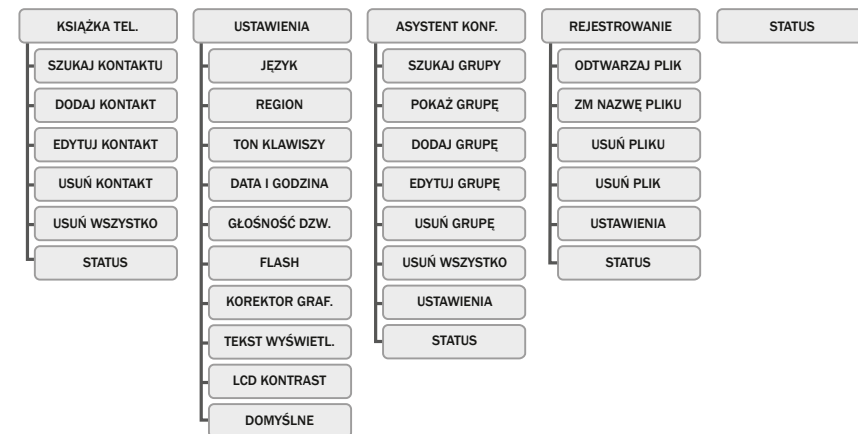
KSIĄŻKA TEL.
SZUKAJ KONTAKTU
DODAJ KONTAKT
EDYTUJ KONTAKT
USUŃ KONTAKT
USUŃ WSZYSTKO
STATUS

USTAWIENIA
JĘZYK
REGION
TON KLAWISZY
DATA I GODZINA
GŁOŚNOŚĆ DZW.
FLASH
KOREKTOR GRAF.
TEKST WYŚWIETL.
LCD KONTRAST
DOMYŚLNE

ASYSTENT KONF.
SZUKAJ GRUPY
POKAŻ GRUPĘ
DODAJ GRUPĘ
EDYTUJ GRUPĘ
USUŃ GRUPĘ
USUŃ WSZYSTKO
USTAWIENIA
STATUS

REJESTROWANIE
ODTWARZAJ PLIK
ZM NAZWĘ PLIKU
USUŃ PLIKU
USUŃ PLIK
USTAWIENIA
STATUS

STATUS